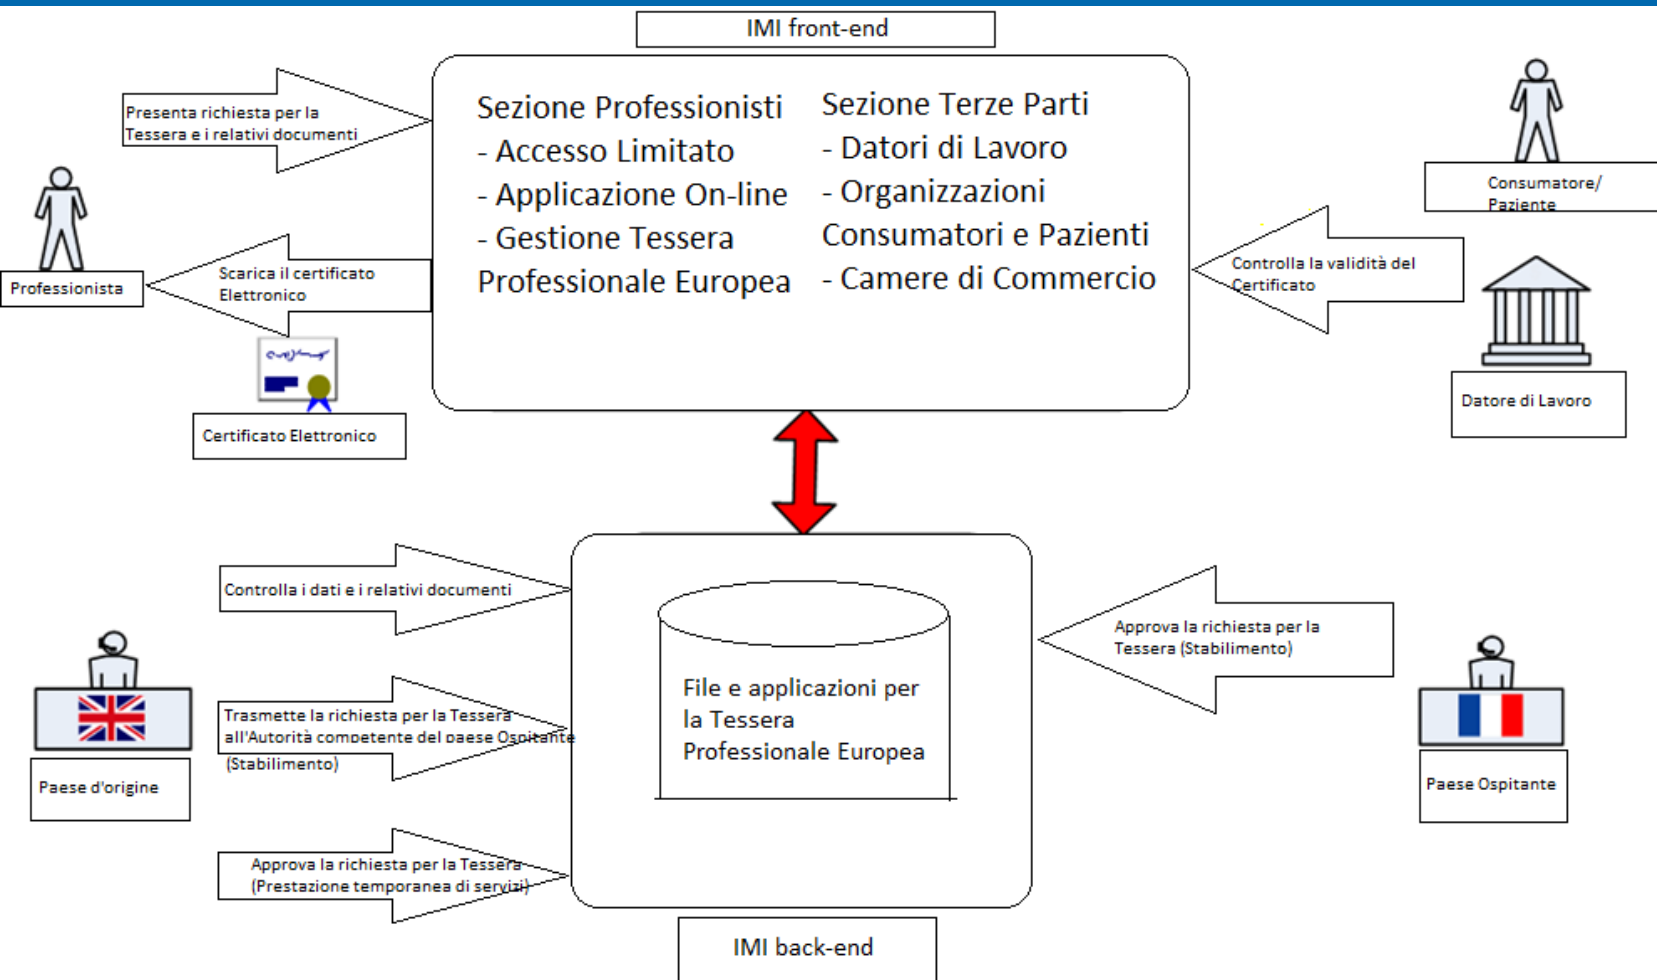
IMI front-end

Presenta richiesta per la Tessera e i relativi documenti

Sezione Professionisti
- Accesso Limitato
- Applicazione On-line
- Gestione Tessera Professionale Europea

Sezione Terze Parti
- Datori di Lavoro
- Organizzazioni Consumatori e Pazienti
- Camere di Commercio

Consumatore/ Paziente

Professionista

Scarica il certificato Elettronico

Controlla la validità del Certificato

Certificato Elettronico

Datore di Lavoro

Controlla i dati e i relativi documenti

File e applicazioni per la Tessera Professionale Europea

Approva la richiesta per la Tessera (Stabilimento)

Trasmette la richiesta per la Tessera all'Autorità competente del paese Ospitante (Stabilimento)

Paese d'origine

Paese Ospitante

Approva la richiesta per la Tessera (Prestazione temporanea di servizi)

IMI back-end